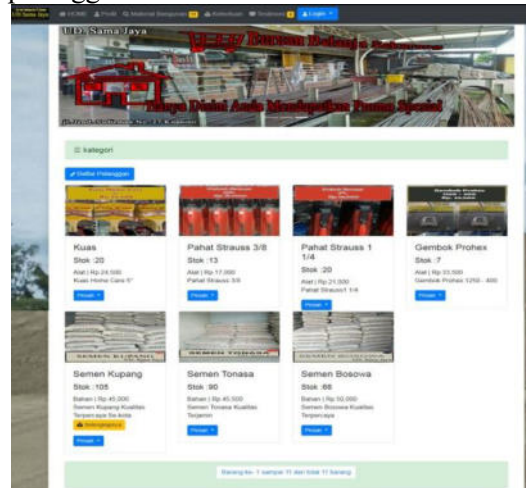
UD. Sama Jaya

HOME  Profil  Material Bangunan  Kebutuhan  Testimoni  Login

UD. Sama Jaya

Harga Diskon Anda Mendapatkan Promo Spesial

kategori

Daftar Pelanggan

Kuas
Stok :20
Alat | Rp.24.500
Kuas Home Care 5"
Pesan

Pahat Strauss 3/8
Stok :13
Alat | Rp.17.000
Pahat Strauss 3/8
Pesan

Pahat Strauss 1 1/4
Stok :20
Alat | Rp.21.000
Pahat Strauss1 1/4
Pesan

Gembok Prohex
Stok :7
Alat | Rp.33.500
Gembok Prohex 1250 - 400
Pesan

Semen Kupang
Stok :105
Bahan | Rp.45.000
Semen Kupang Kualitas Terpercaya Se-kota
Pesan

Semen Tonasa
Stok :90
Bahan | Rp.45.500
Semen Tonasa Kualitas Terjamin
Pesan

Semen Bosowa
Stok :68
Bahan | Rp.50.000
Semen Bosowa Kualitas Terpercaya
Pesan

Barang ke- 1 sampai 11 dari total 11 barang